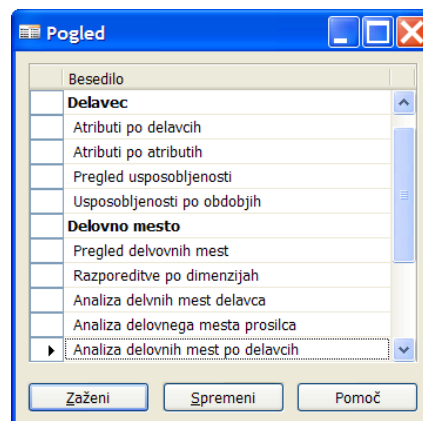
Pogled

| | Besedilo |
|---|---|
| | **Delavec** |
| | Atributi po delavcih |
| | Atributi po atributih |
| | Pregled usposobljenosti |
| | Usposobljenosti po obdobjih |
| | **Delovno mesto** |
| | Pregled delvovnih mest |
| | Razporeditve po dimenzijah |
| | Analiza delvnih mest delavca |
| | Analiza delovnega mesta prosilca |
| ▶ | Analiza delovnih mest po delavcih |

Zaženi Spremeni Pomoč